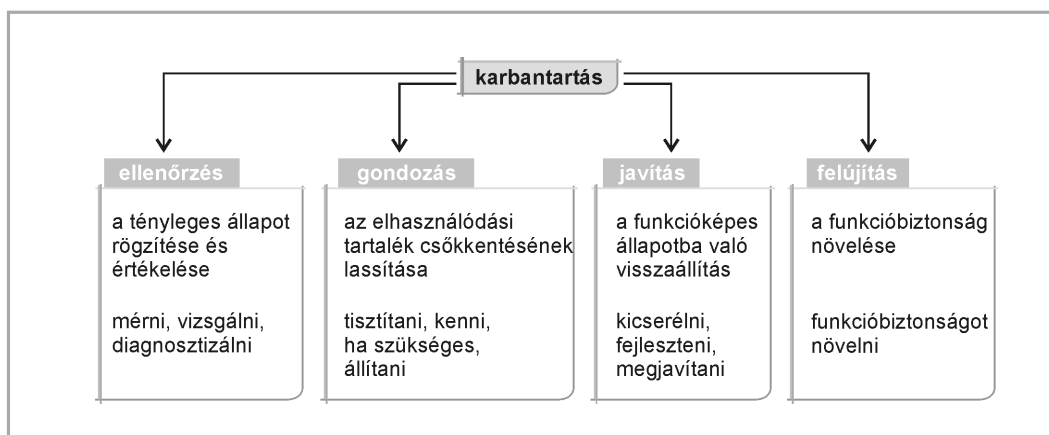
karbantartás

ellenőrzés

a tényleges állapot rögzítése és értékelése

mérni, vizsgálni, diagnosztizálni

gondozás

az elhasználódási tartalék csökkentésének lassítása

tisztítani, kenni, ha szükséges, állítani

javítás

a funkcióképes állapotba való visszaállítás

kicserélni, fejleszteni, megjavítani

felújítás

a funkcióbiztonság növelése

funkcióbiztonságot növelni